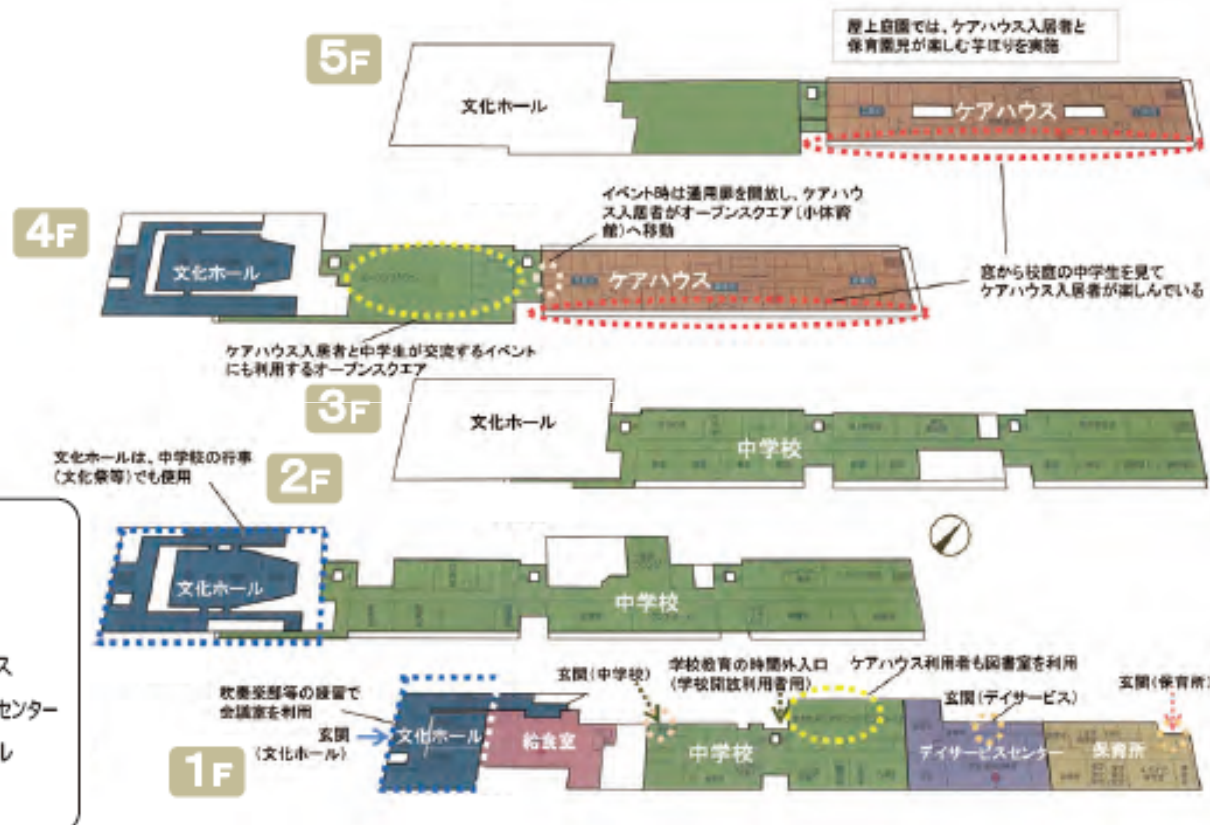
屋上庭園では、ケアハウス入居者と保育園児が楽しむ芋ほりを実施

5F

文化ホール

ケアハウス

4F

イベント時は通用扉を開放し、ケアハウス入居者がオープンスクエア（小体育館）へ移動

文化ホール

ケアハウス

窓から校庭の中学生を見てケアハウス入居者が楽しんでいる

ケアハウス入居者と中学生が交流するイベントにも利用するオープンスクエア

3F

文化ホール

中学校

文化ホールは、中学校の行事（文化祭等）でも使用

2F

文化ホール

中学校

ス

センター

ル

吹奏楽部等の練習で会議室を利用

玄関（中学校）

学校教育の時間外入口（学校開放利用者用）

ケアハウス利用者も図書室を利用

玄関（デイサービス）

玄関（保育所

玄関（文化ホール）

文化ホール

給食室

中学校

デイサービスセンター

保育所

1F